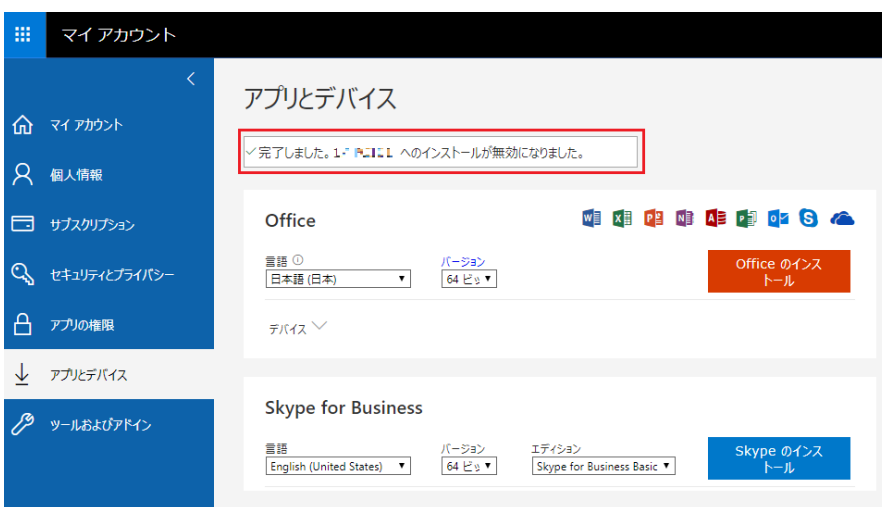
マイ アカウント

<

マイ アカウント

個人情報

サブスクリプション

セキュリティとプライバシー

アプリの権限

アプリとデバイス

ツールおよびアドイン

アプリとデバイス

✓完了しました。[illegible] へのインストールが無効になりました。

Office

言語 ⓘ
日本語 (日本) ▾

バージョン
64 ビッ ▾

Office のインストール

デバイス ∨

Skype for Business

言語
English (United States) ▾

バージョン
64 ビッ ▾

エディション
Skype for Business Basic ▾

Skype のインストール